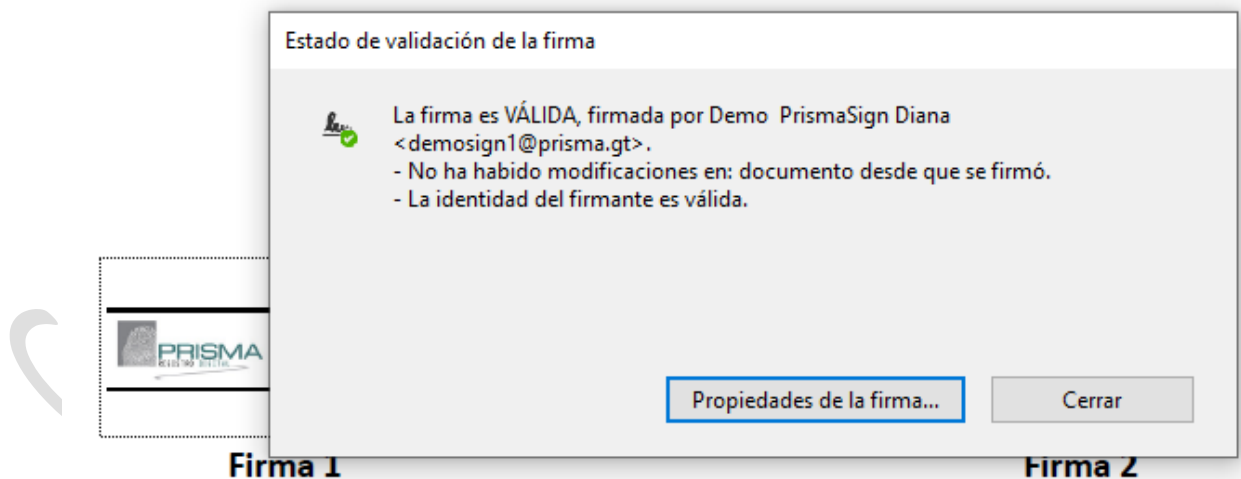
Estado de validación de la firma

La firma es VÁLIDA, firmada por Demo PrismaSign Diana <demosign1@prisma.gt>.
- No ha habido modificaciones en: documento desde que se firmó.
- La identidad del firmante es válida.

PRISMA
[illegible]

Propiedades de la firma...

Cerrar

Firma 1

Firma 2